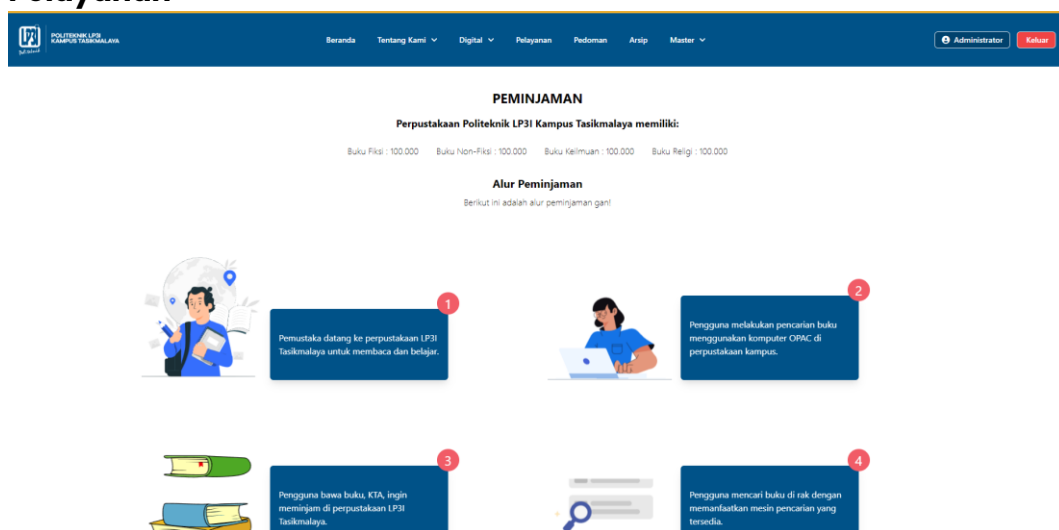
Pelayanan

POLITEKNIK LP3I KAMPUS TASIKMALAYA

Beranda Tentang Kami Digital Pelayanan Pedoman Arsip Master

Administrator Keluar

PEMINJAMAN

Perpustakaan Politeknik LP3I Kampus Tasikmalaya memiliki:

Buku Fiksi : 100.000 Buku Non-Fiksi : 100.000 Buku Keilmuan : 100.000 Buku Religi : 100.000

Alur Peminjaman

Berikut ini adalah alur peminjaman gan!

1

Pemustaka datang ke perpustakaan LP3I Tasikmalaya untuk membaca dan belajar.

2

Pengguna melakukan pencarian buku menggunakan komputer OPAC di perpustakaan kampus.

3

Pengguna bawa buku, KTA, ingin meminjam di perpustakaan LP3I Tasikmalaya.

4

Pengguna mencari buku di rak dengan memanfaatkan mesin pencarian yang tersedia.